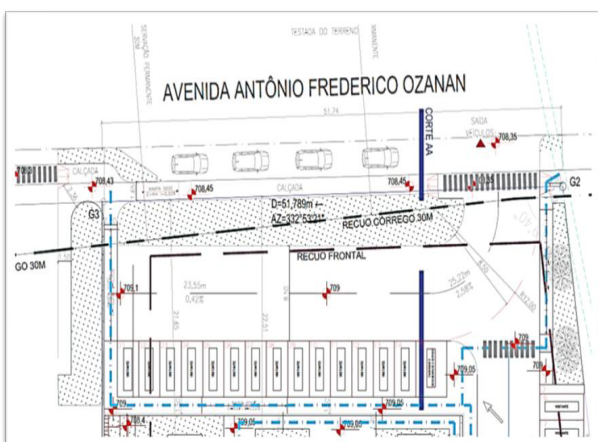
TESTADA DO TERRENO

SERVIDÃO PERMANENTE

PERMANENTE

AVENIDA ANTÔNIO FREDERICO OZANAN

51,74

CORTE AA

SAÍDA VEÍCULOS

708,35

CALÇADA

708,43

708,45

708,45

CALÇADA

G2

G3

D=51,789m

AZ=332°53'21"

RECUO CORREGO 30M

GO 30M

RECUO FRONTAL

709,1

23,55m

0,42%

709

25,72m

2,06%

709,05

709

709,05

709,05

709,4

709,05

709,00